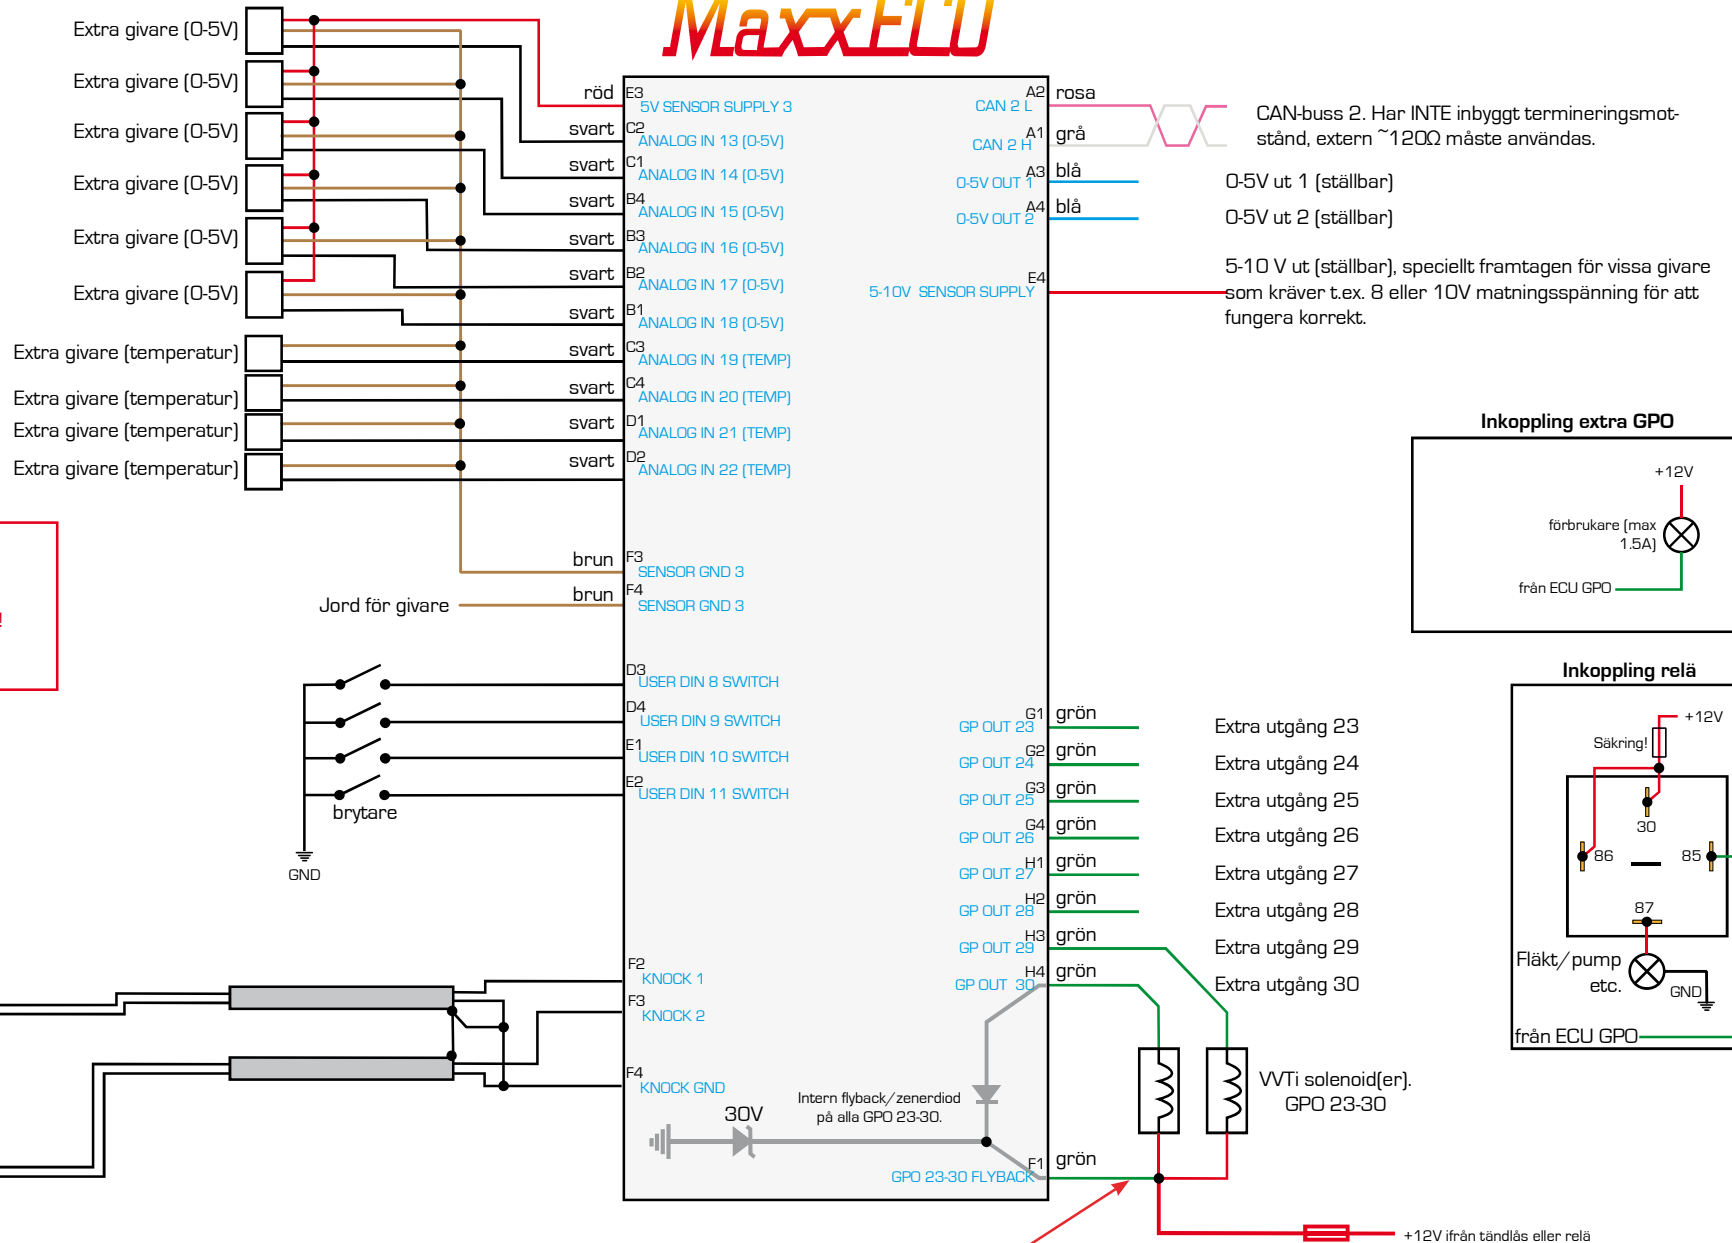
MaxxECU

Extra givare (0-5V)
Extra givare (0-5V)
Extra givare (0-5V)
Extra givare (0-5V)
Extra givare (0-5V)
Extra givare (0-5V)
Extra givare (temperatur)
Extra givare (temperatur)
Extra givare (temperatur)
Extra givare (temperatur)

röd E3 5V SENSOR SUPPLY 3
svart C2 ANALOG IN 13 (0-5V)
svart C1 ANALOG IN 14 (0-5V)
svart B4 ANALOG IN 15 (0-5V)
svart B3 ANALOG IN 16 (0-5V)
svart B2 ANALOG IN 17 (0-5V)
svart B1 ANALOG IN 18 (0-5V)
svart C3 ANALOG IN 19 (TEMP)
svart C4 ANALOG IN 20 (TEMP)
svart D1 ANALOG IN 21 (TEMP)
svart D2 ANALOG IN 22 (TEMP)
brun F3 SENSOR GND 3
Jord för givare brun F4 SENSOR GND 3

D3 USER DIN 8 SWITCH
D4 USER DIN 9 SWITCH
E1 USER DIN 10 SWITCH
E2 USER DIN 11 SWITCH
brytare
GND

F2 KNOCK 1
F3 KNOCK 2
F4 KNOCK GND
30V
Intern flyback/zenerdiod på alla GPO 23-30.

A2 CAN 2 L rosa
A1 CAN 2 H grå
CAN-buss 2. Har INTE inbyggt termineringsmotstånd, extern ~120Ω måste användas.
A3 0-5V OUT 1 blå
A4 0-5V OUT 2 blå
0-5V ut 1 (ställbar)
0-5V ut 2 (ställbar)
E4 5-10V SENSOR SUPPLY
5-10 V ut (ställbar), speciellt framtagen för vissa givare som kräver t.ex. 8 eller 10V matningsspänning för att fungera korrekt.

G1 GP OUT 23 grön Extra utgång 23
G2 GP OUT 24 grön Extra utgång 24
G3 GP OUT 25 grön Extra utgång 25
G4 GP OUT 26 grön Extra utgång 26
H1 GP OUT 27 grön Extra utgång 27
H2 GP OUT 28 grön Extra utgång 28
H3 GP OUT 29 grön Extra utgång 29
H4 GP OUT 30 grön Extra utgång 30
F1 GPO 23-30 FLYBACK grön
VVTi solenoid(er). GPO 23-30
+12V ifrån tändlås eller relä

Inkoppling extra GPO
+12V
förbrukare (max 1.5A)
från ECU GPO

Inkoppling relä
+12V
Säkring!
30
86
85
87
Fläkt/pump etc.
GND
från ECU GPO